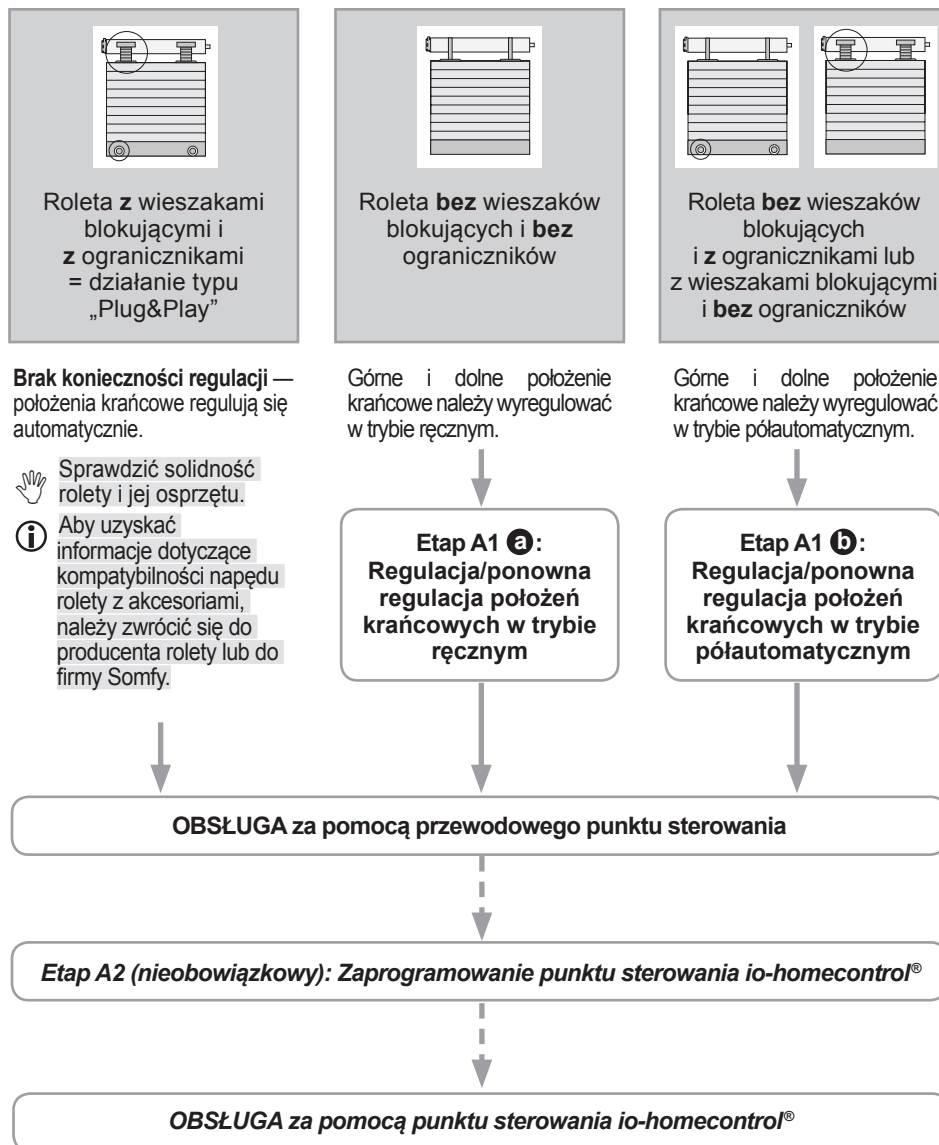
Roleta z wieszakami blokującymi i z ogranicznikami = działanie typu „Plug&Play”

Roleta bez wieszaków blokujących i bez ograniczników

Roleta bez wieszaków blokujących i z ogranicznikami lub z wieszakami blokującymi i bez ograniczników

Brak konieczności regulacji — położenia krańcowe regulują się automatycznie.

Sprawdzić solidność rolety i jej osprzętu.

Aby uzyskać informacje dotyczące kompatybilności napędu rolety z akcesoriami, należy zwrócić się do producenta rolety lub do firmy Somfy.

Górne i dolne położenie krańcowe należy wyregulować w trybie ręcznym.

Etap A1 a: Regulacja/ponowna regulacja położeń krańcowych w trybie ręcznym

Górne i dolne położenie krańcowe należy wyregulować w trybie półautomatycznym.

Etap A1 b: Regulacja/ponowna regulacja położeń krańcowych w trybie półautomatycznym

OBSŁUGA za pomocą przewodowego punktu sterowania

Etap A2 (nieobowiązkowy): Zaprogramowanie punktu sterowania io-homecontrol®

OBSŁUGA za pomocą punktu sterowania io-homecontrol®